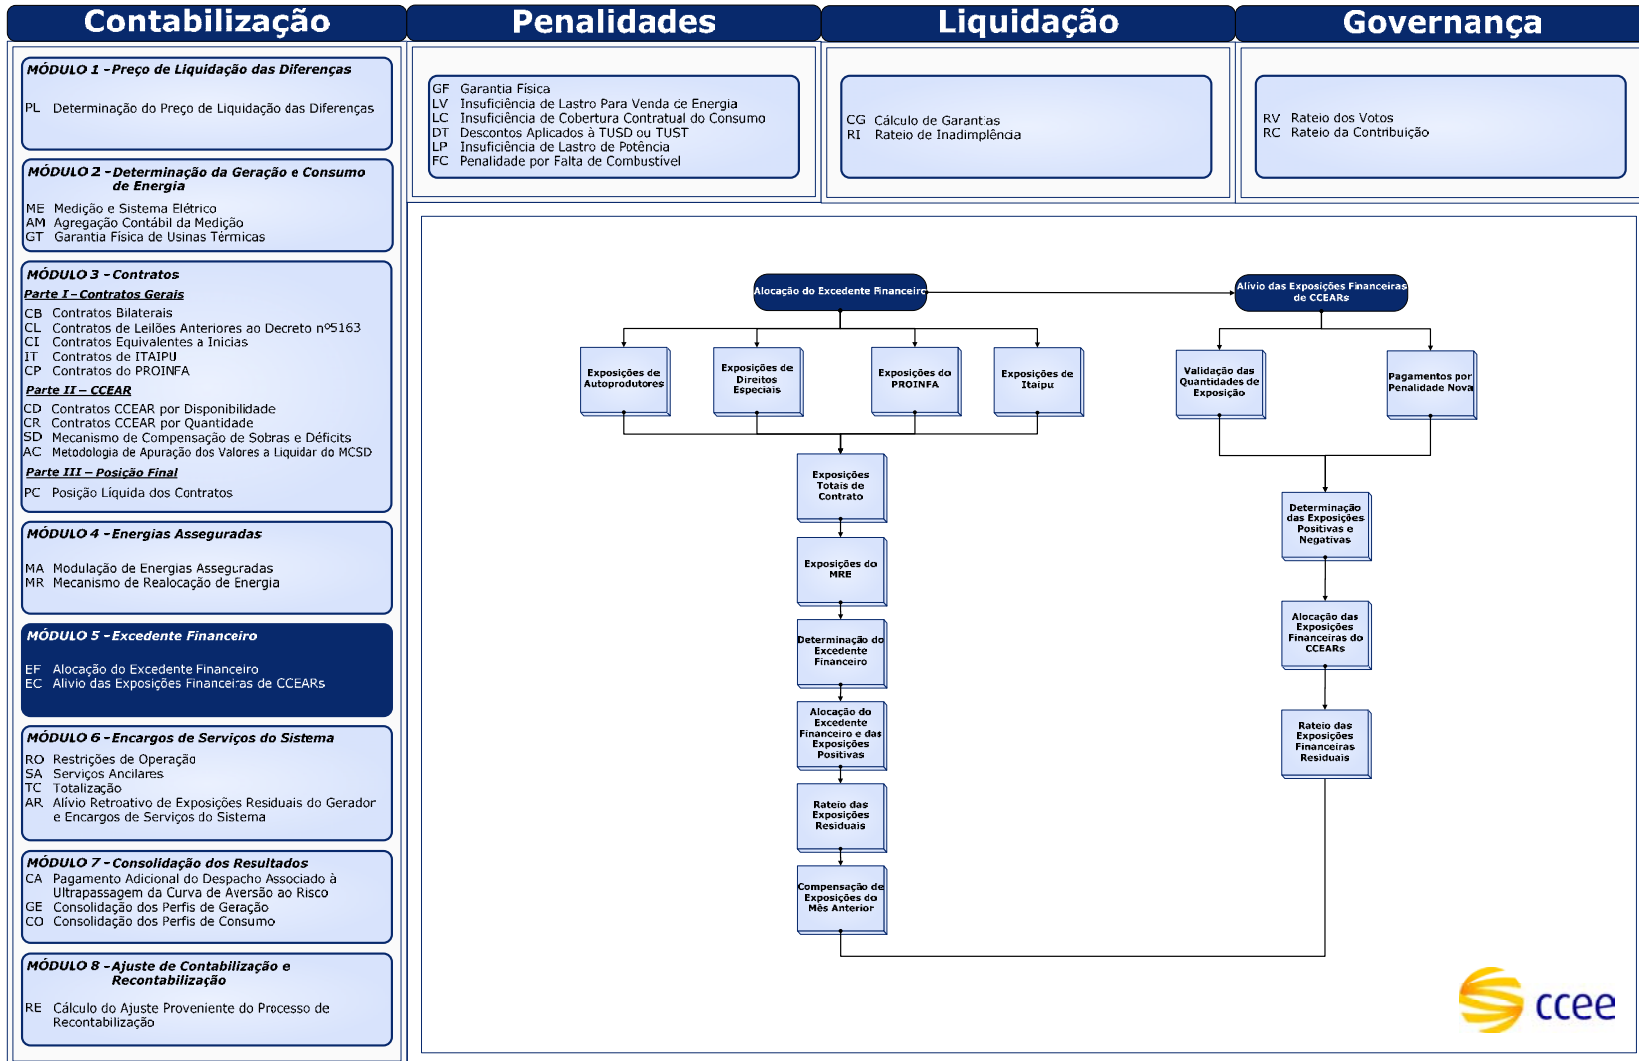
Contabilização

MÓDULO 1 - Preço de Liquidação das Diferenças

PL Determinação do Preço de Liquidação das Diferenças

MÓDULO 2 - Determinação da Geração e Consumo de Energia

ME Medição e Sistema Elétrico
AM Agregação Contábil da Medição
GT Garantia Física de Usinas Térmicas

MÓDULO 3 - Contratos

Parte I – Contratos Gerais
CB Contratos Bilaterais
CL Contratos de Leilões Anteriores ao Decreto nº5163
CI Contratos Equivalentes a Inicias
IT Contratos de ITAIPU
CP Contratos do PROINFA

Parte II – CCEAR
CD Contratos CCEAR por Disponibilidade
CR Contratos CCEAR por Quantidade
SD Mecanismo de Compensação de Sobras e Déficits
AC Metodologia de Apuração dos Valores a Liquidar do MCSD

Parte III – Posição Final
PC Posição Líquida dos Contratos

MÓDULO 4 - Energias Asseguradas

MA Modulação de Energias Asseguradas
MR Mecanismo de Realocação de Energia

MÓDULO 5 - Excedente Financeiro

EF Alocação do Excedente Financeiro
EC Alivio das Exposições Financeiras de CCEARs

MÓDULO 6 - Encargos de Serviços do Sistema

RO Restrições de Operação
SA Serviços Ancilares
TC Totalização
AR Alívio Retroativo de Exposições Residuais do Gerador e Encargos de Serviços do Sistema

MÓDULO 7 - Consolidação dos Resultados

CA Pagamento Adicional do Despacho Associado à Ultrapassagem da Curva de Aversão ao Risco
GE Consolidação dos Perfis de Geração
CO Consolidação dos Perfis de Consumo

MÓDULO 8 - Ajuste de Contabilização e Recontabilização

RE Cálculo do Ajuste Proveniente do Processo de Recontabilização

Penalidades

GF Garantia Física
LV Insuficiência de Lastro Para Venda de Energia
LC Insuficiência de Cobertura Contratual do Consumo
DT Descontos Aplicados à TUSD ou TUST
LP Insuficiência de Lastro de Potência
FC Penalidade por Falta de Combustível

Liquidação

CG Cálculo de Garantias
RI Rateio de Inadimplência

Governança

RV Rateio dos Votos
RC Rateio da Contribuição

Alocação do Excedente Financeiro

Alívio das Exposições Financeiras de CCEARs

Exposições de Autoprodutores

Exposições de Direitos Especiais

Exposições do PROINFA

Exposições de Itaipu

Validação das Quantidades de Exposição

Pagamentos por Penalidade Nova

Exposições Totais de Contrato

Determinação das Exposições Positivas e Negativas

Exposições do MRE

Alocação das Exposições Financeiras do CCEARs

Determinação do Excedente Financeiro

Alocação do Excedente Financeiro e das Exposições Positivas

Rateio das Exposições Financeiras Residuais

Rateio das Exposições Residuais

Compensação de Exposições do Mês Anterior

ccee